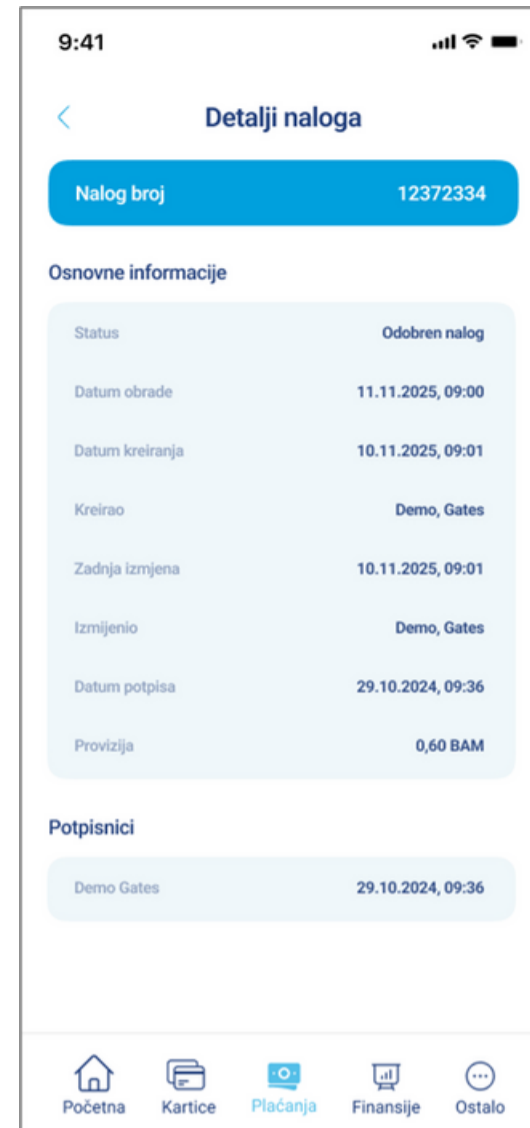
9:41

<

Detalji naloga

Nalog broj 12372334

Osnovne informacije

| | |
|---|---|
| Status | Odobren nalog |
| Datum obrade | 11.11.2025, 09:00 |
| Datum kreiranja | 10.11.2025, 09:01 |
| Kreirao | Demo, Gates |
| Zadnja izmjena | 10.11.2025, 09:01 |
| Izmijenio | Demo, Gates |
| Datum potpisa | 29.10.2024, 09:36 |
| Provizija | 0,60 BAM |

Potpisnici

| | |
|---|---|
| Demo Gates | 29.10.2024, 09:36 |

Početna Kartice Plaćanja Finansije Ostalo